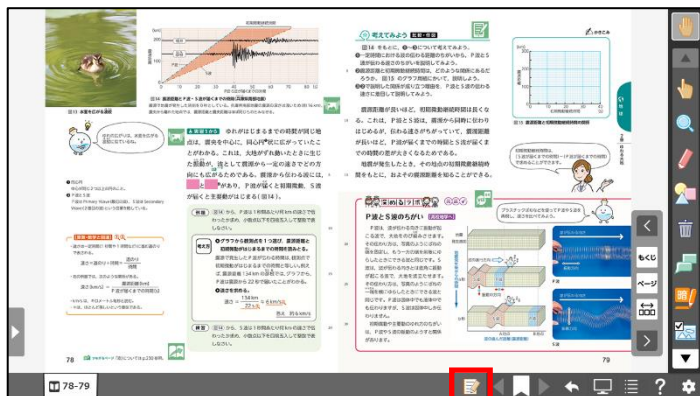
図13 水面を広がる波紋

図14 震源距離とP・S波が届くまでの時間(兵庫県南部地震)

考えてみよう

図14をもとに、❶〜❸について考えてみよう。
❶一定時間における波の進む距離から、P波とS波が伝わる速さを求めてみよう。
❷震源距離と初期微動継続時間は、どのような関係にあるだろうか。図15のグラフ用紙にかいて、説明しよう。
❸P波に対して、S波が遅れて届くのは、なぜだろう。

震源距離が長いほど、初期微動継続時間は長くなる。これは、P波とS波は、震源から同時に伝わりはじめるが、伝わる速さがちがっていて、震源距離が長いほど、P波が届いてからS波が届くまでの時間の差が大きくなるためである。

図15 震源距離と初期微動継続時間の関係

78

79

P波とS波のちがい

78-79

もくじ

ページ